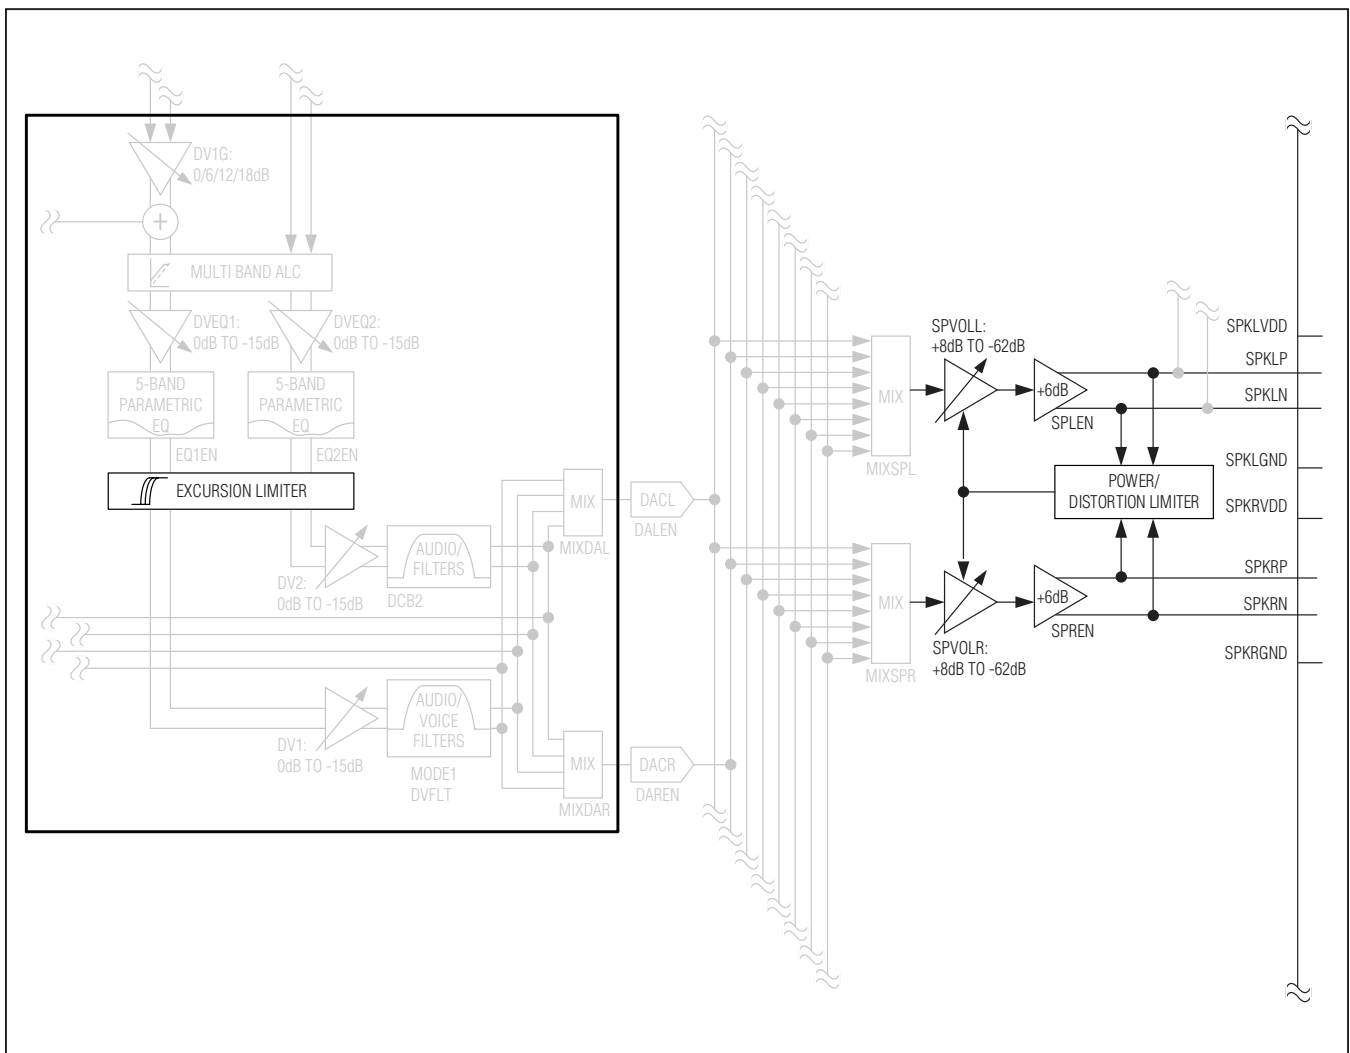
DV1G:
0/6/12/18dB

+

MULTI BAND ALC

DVEQ1:
0dB TO -15dB

DVEQ2:
0dB TO -15dB

5-BAND
PARAMETRIC
EQ

5-BAND
PARAMETRIC
EQ

EQ1EN

EQ2EN

EXCURSION LIMITER

MIX

MIXDAL

DACL

DALEN

DV2:
0dB TO -15dB

AUDIO/
FILTERS

DCB2

DV1:
0dB TO -15dB

AUDIO/
VOICE
FILTERS

MODE1
DVFLT

MIX

MIXDAR

DACR

DAREN

MIX

MIXSPL

SPVOLL:
+8dB TO -62dB

+6dB

SPLEN

SPKLVDD

SPKLP

SPKLN

SPKLGND

POWER/
DISTORTION LIMITER

SPKRVDD

MIX

MIXSPR

SPVOLR:
+8dB TO -62dB

+6dB

SPREN

SPKRP

SPKRN

SPKRGND